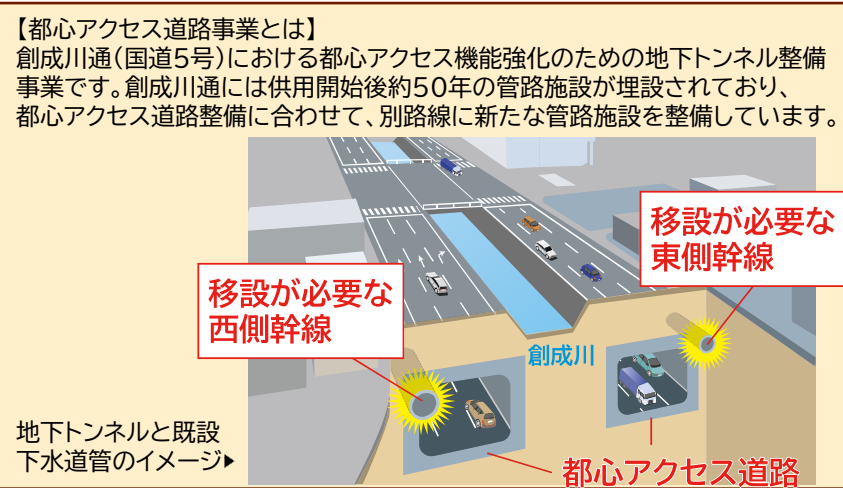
【都心アクセス道路事業とは】
創成川通(国道5号)における都心アクセス機能強化のための地下トンネル整備事業です。創成川通には供用開始後約50年の管路施設が埋設されており、都心アクセス道路整備に合わせて、別路線に新たな管路施設を整備しています。

移設が必要な東側幹線

移設が必要な西側幹線

創成川

地下トンネルと既設下水道管のイメージ▶

都心アクセス道路